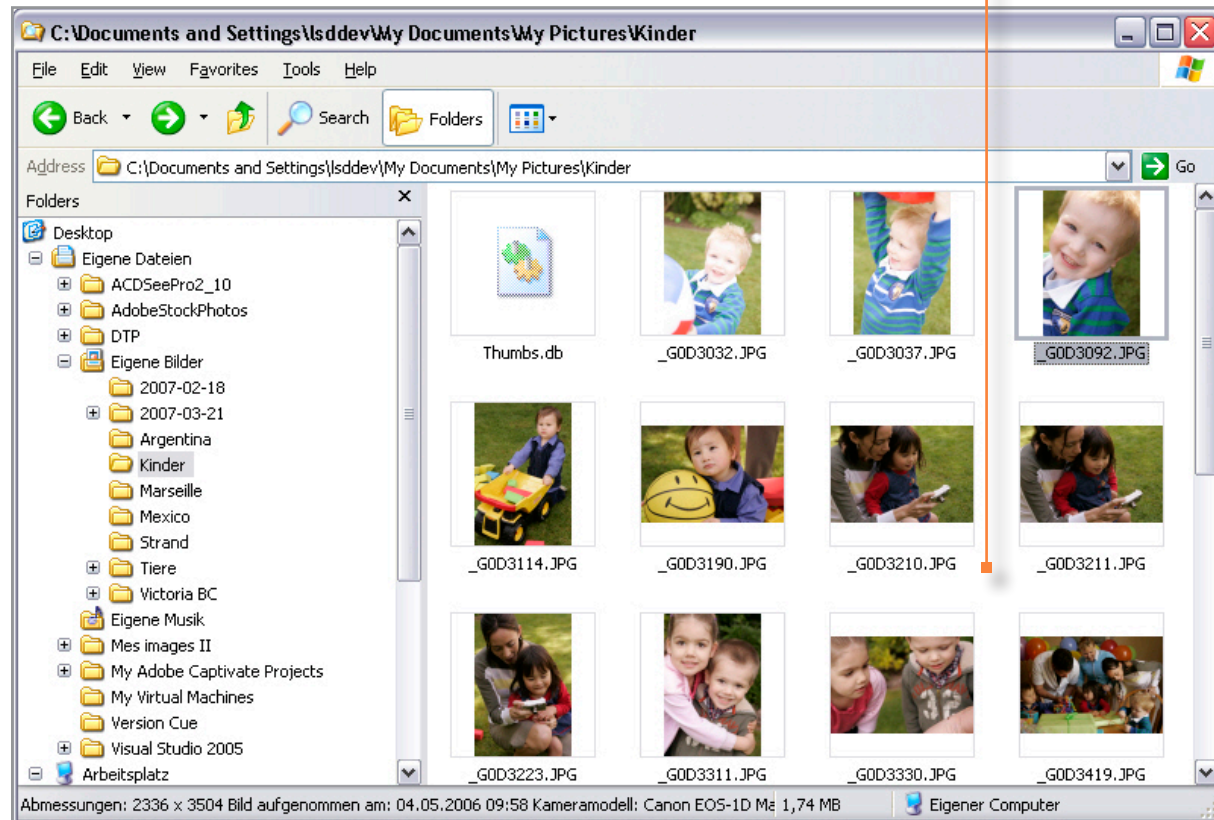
C:\Documents and Settings\lsddev\My Documents\My Pictures\Kinder

File Edit View Favorites Tools Help

Back Search Folders

Address C:\Documents and Settings\lsddev\My Documents\My Pictures\Kinder Go

Folders

Desktop
Eigene Dateien
ACDSeePro2_10
AdobeStockPhotos
DTP
Eigene Bilder
2007-02-18
2007-03-21
Argentina
Kinder
Marseille
Mexico
Strand
Tiere
Victoria BC
Eigene Musik
Mes images II
My Adobe Captivate Projects
My Virtual Machines
Version Cue
Visual Studio 2005
Arbeitsplatz

Thumbs.db
_G0D3032.JPG
_G0D3037.JPG
_G0D3092.JPG
_G0D3114.JPG
_G0D3190.JPG
_G0D3210.JPG
_G0D3211.JPG
_G0D3223.JPG
_G0D3311.JPG
_G0D3330.JPG
_G0D3419.JPG

Abmessungen: 2336 x 3504 Bild aufgenommen am: 04.05.2006 09:58 Kameramodell: Canon EOS-1D Ma 1,74 MB Eigener Computer